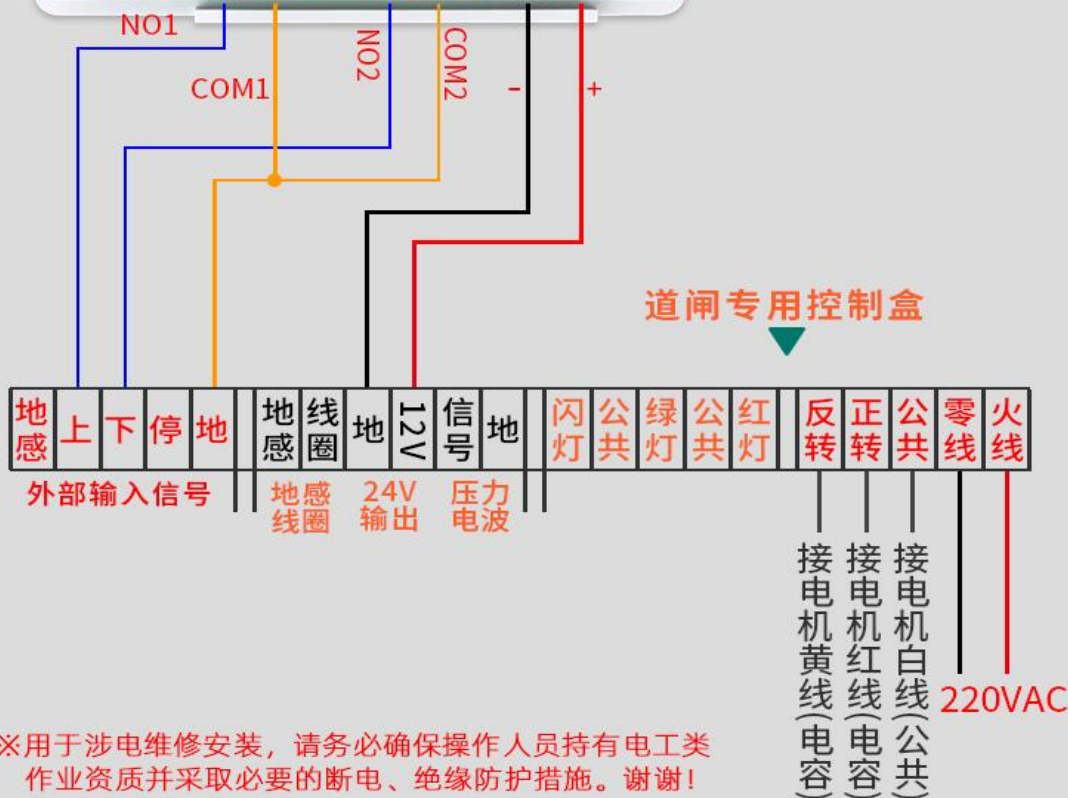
NO1

COM1

NO2

COM2

-

+

道闸专用控制盒

| 地感 | 上 | 下 | 停 | 地 | 地感 | 线圈 | 地 | 12V | 信号 | 地 | 闪灯 | 公共 | 绿灯 | 公共 | 红灯 | 反转 | 正转 | 公共 | 零线 | 火线 |
|---|---|---|---|---|---|---|---|---|---|---|---|---|---|---|---|---|---|---|---|---|

外部输入信号

地感线圈

24V输出

压力电波

接电机黄线(电容)

接电机红线(电容)

接电机白线(公共)

220VAC

※用于涉电维修安装，请务必确保操作人员持有电工类作业资质并采取必要的断电、绝缘防护措施。谢谢！